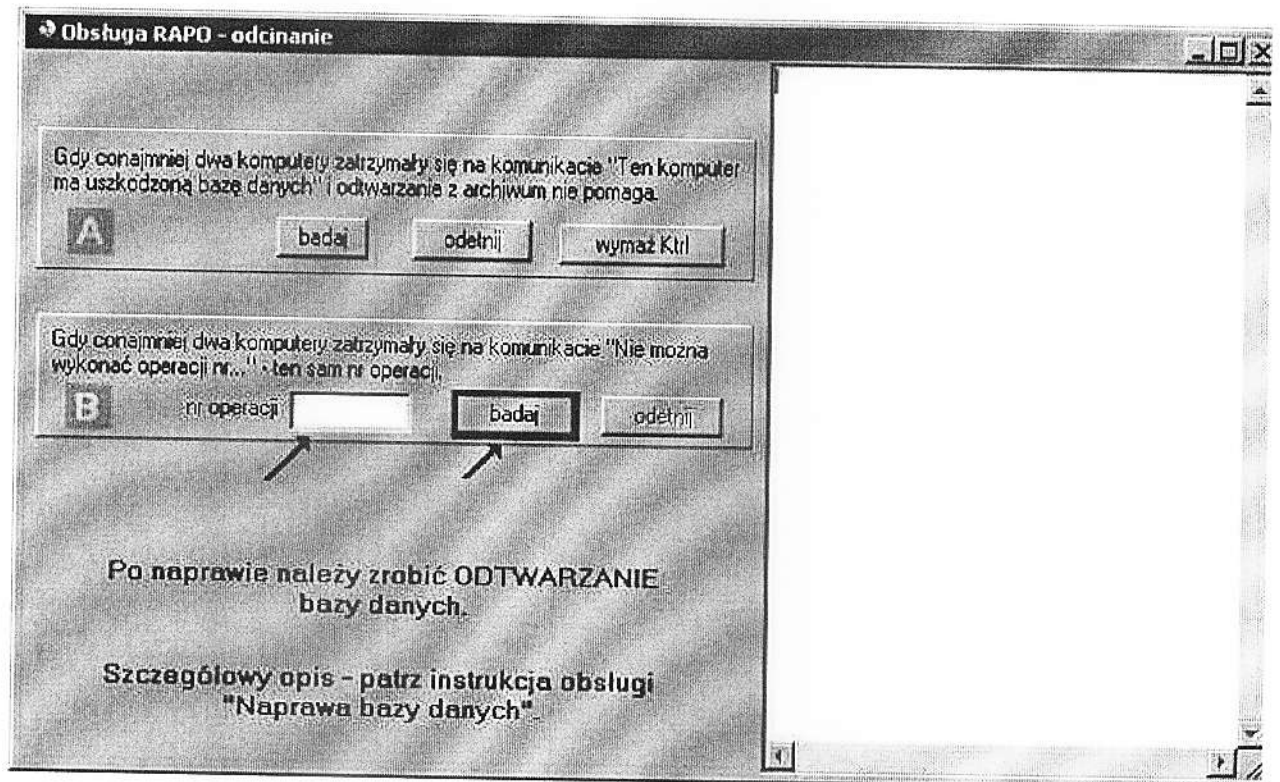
Obsługa RAPO - odcinanie

Gdy conajmniej dwa komputery zatrzymały się na komunikacie "Ten komputer ma uszkodzoną bazę danych" i odtwarzania z archiwum nie pomaga.

A

badaj

odetnij

wymaż Ktrl

Gdy conajmniej dwa komputery zatrzymały się na komunikacie "Nie można wykonać operacji nr..." - ten sam nr operacji.

B

nr operacji

badaj

odetnij

Po naprawie należy zrobić ODTWARZANIE bazy danych.

Szczegółowy opis - patrz instrukcja obsługi "Naprawa bazy danych".